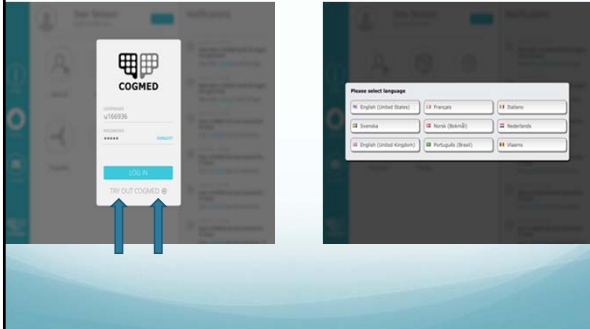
COGMED

u166936

•••••

LOG IN

TRY OUT COGMED

Please select language

English (United States)

Français

Italiano

Svenska

Norsk (Bokmål)

Nederlands

English (United Kingdom)

Português (Brasil)

Vlaams